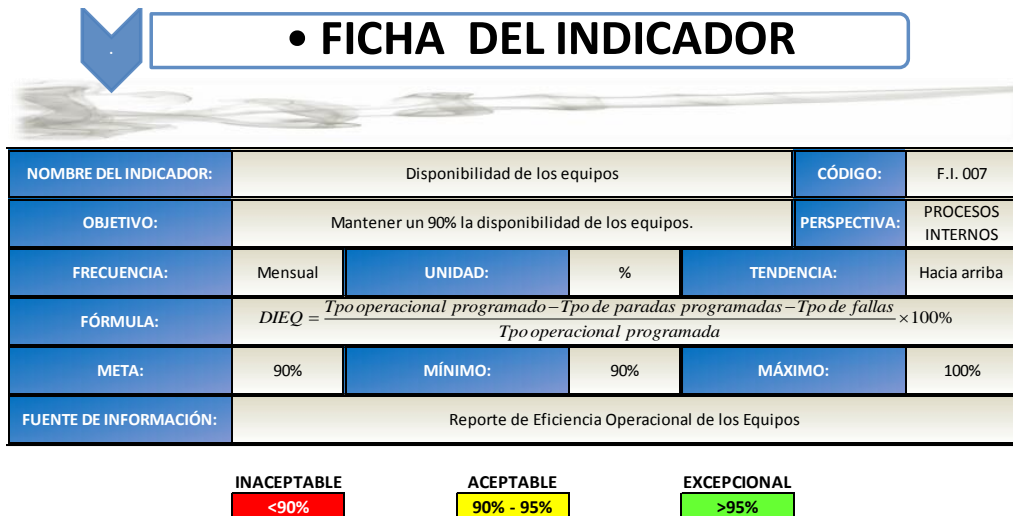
• FICHA DEL INDICADOR

| NOMBRE DEL INDICADOR: | Disponibilidad de los equipos | | | | CÓDIGO: | F.I. 007 |
|---|---|---|---|---|---|---|
| OBJETIVO: | Mantener un 90% la disponibilidad de los equipos. | | | | PERSPECTIVA: | PROCESOS INTERNOS |
| FRECUENCIA: | Mensual | UNIDAD: | % | TENDENCIA: | | Hacia arriba |
| FÓRMULA: | $DIEQ = \frac{Tpo\ operacional\ programado - Tpo\ de\ paradas\ programadas - Tpo\ de\ fallas}{Tpo\ operacional\ programada} \times 100\%$ | | | | | |
| META: | 90% | MÍNIMO: | 90% | MÁXIMO: | | 100% |
| FUENTE DE INFORMACIÓN: | Reporte de Eficiencia Operacional de los Equipos | | | | | |

| INACEPTABLE | ACEPTABLE | EXCEPCIONAL |
|---|---|---|
| <90% | 90% - 95% | >95% |